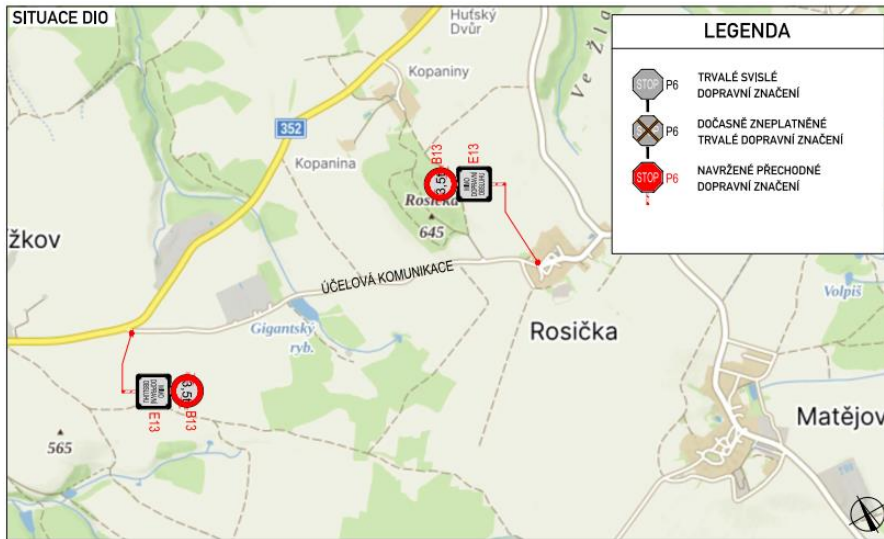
SITUACE DIO

LEGENDA

STOP P6 TRVALÉ SVISLÉ DOPRAVNÍ ZNAČENÍ

P6 DOČASNĚ ZNEPLATNĚNÉ TRVALÉ DOPRAVNÍ ZNAČENÍ

STOP P6 NAVRŽENÉ PŘECHODNÉ DOPRAVNÍ ZNAČENÍ

Hutský Dvůr

Kopaniny

Ve Žla

352

Kopanina

B13 E13

3,5t

MIMO DOPRAVNÍ OBSLUHY

Rosička

645

žkov

ÚČELOVÁ KOMUNIKACE

Volpiš

Rosička

Gigantský ryb.

MIMO DOPRAVNÍ OBSLUHY

3,5t

E13 B13

Matějov

565